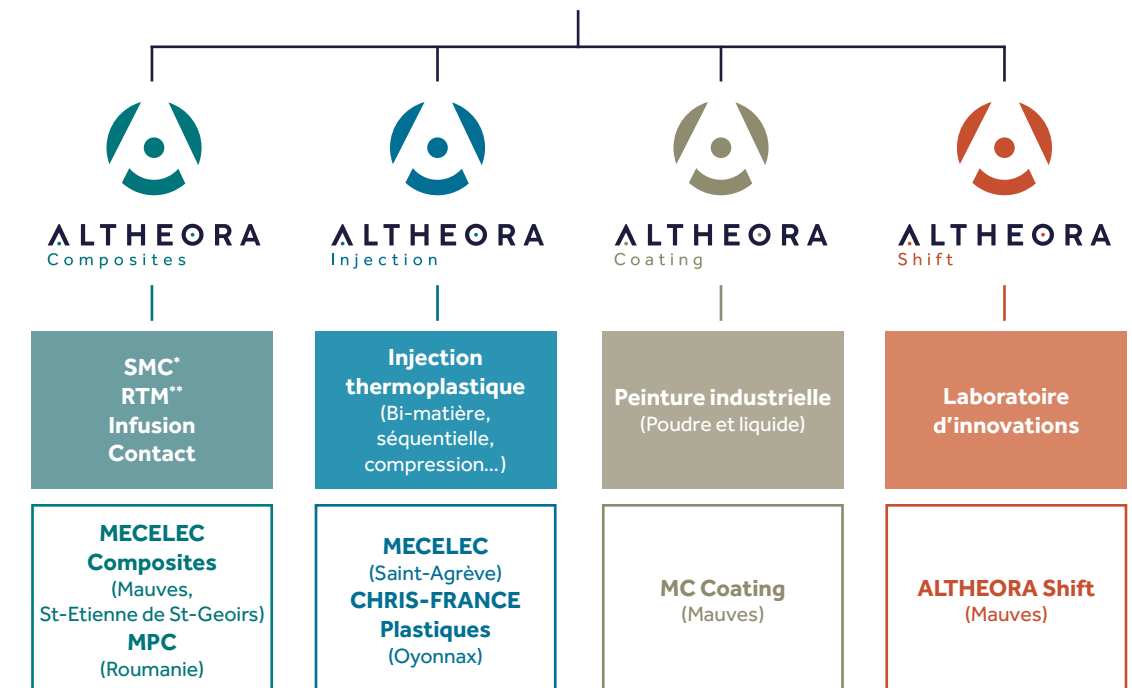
ALTHEORA
Composites

SMC*
RTM**
Infusion
Contact

MECELEC Composites
(Mauves, St-Etienne de St-Geoirs)
MPC
(Roumanie)

ALTHEORA
Injection

Injection thermoplastique
(Bi-matière, séquentielle, compression...)

MECELEC
(Saint-Agrève)
CHRIS-FRANCE Plastiques
(Oyonnax)

ALTHEORA
Coating

Peinture industrielle
(Poudre et liquide)

MC Coating
(Mauves)

ALTHEORA
Shift

Laboratoire d'innovations

ALTHEORA Shift
(Mauves)